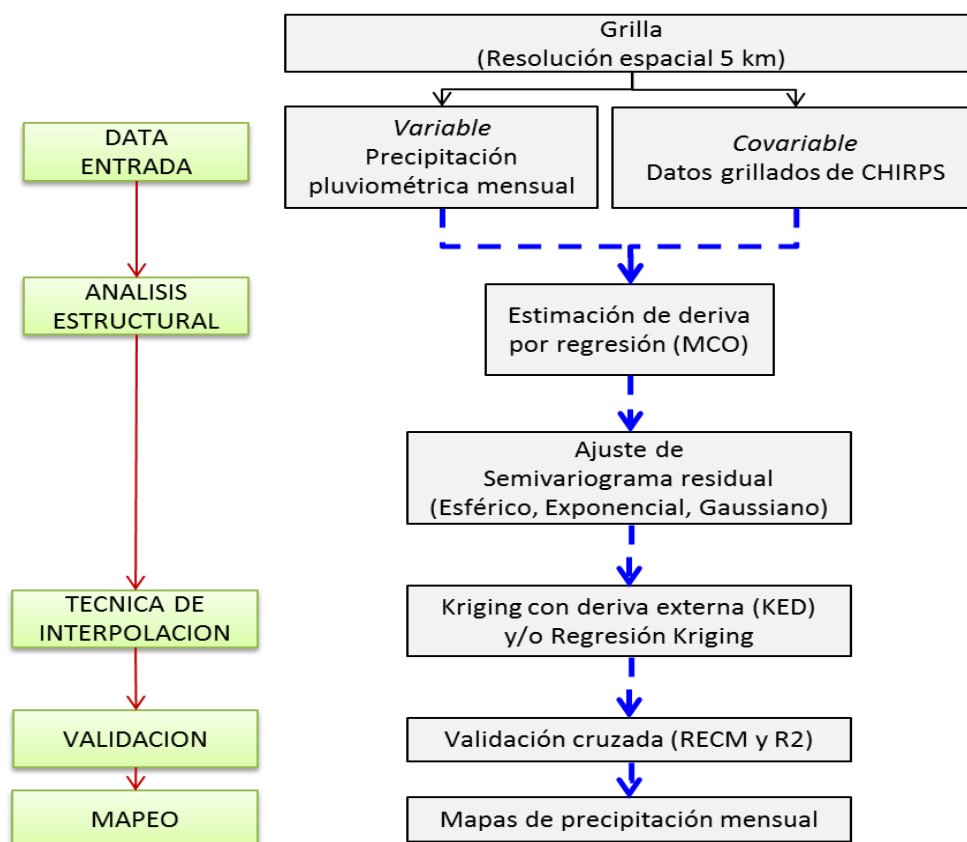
Grilla
(Resolución espacial 5 km)

DATA ENTRADA

*Variable*
Precipitación pluviométrica mensual

*Covariable*
Datos grillados de CHIRPS

ANALISIS ESTRUCTURAL

Estimación de deriva por regresión (MCO)

Ajuste de Semivariograma residual (Esférico, Exponencial, Gaussiano)

TECNICA DE INTERPOLACION

Kriging con deriva externa (KED) y/o Regresión Kriging

VALIDACION

Validación cruzada (RECM y R2)

MAPEO

Mapas de precipitación mensual